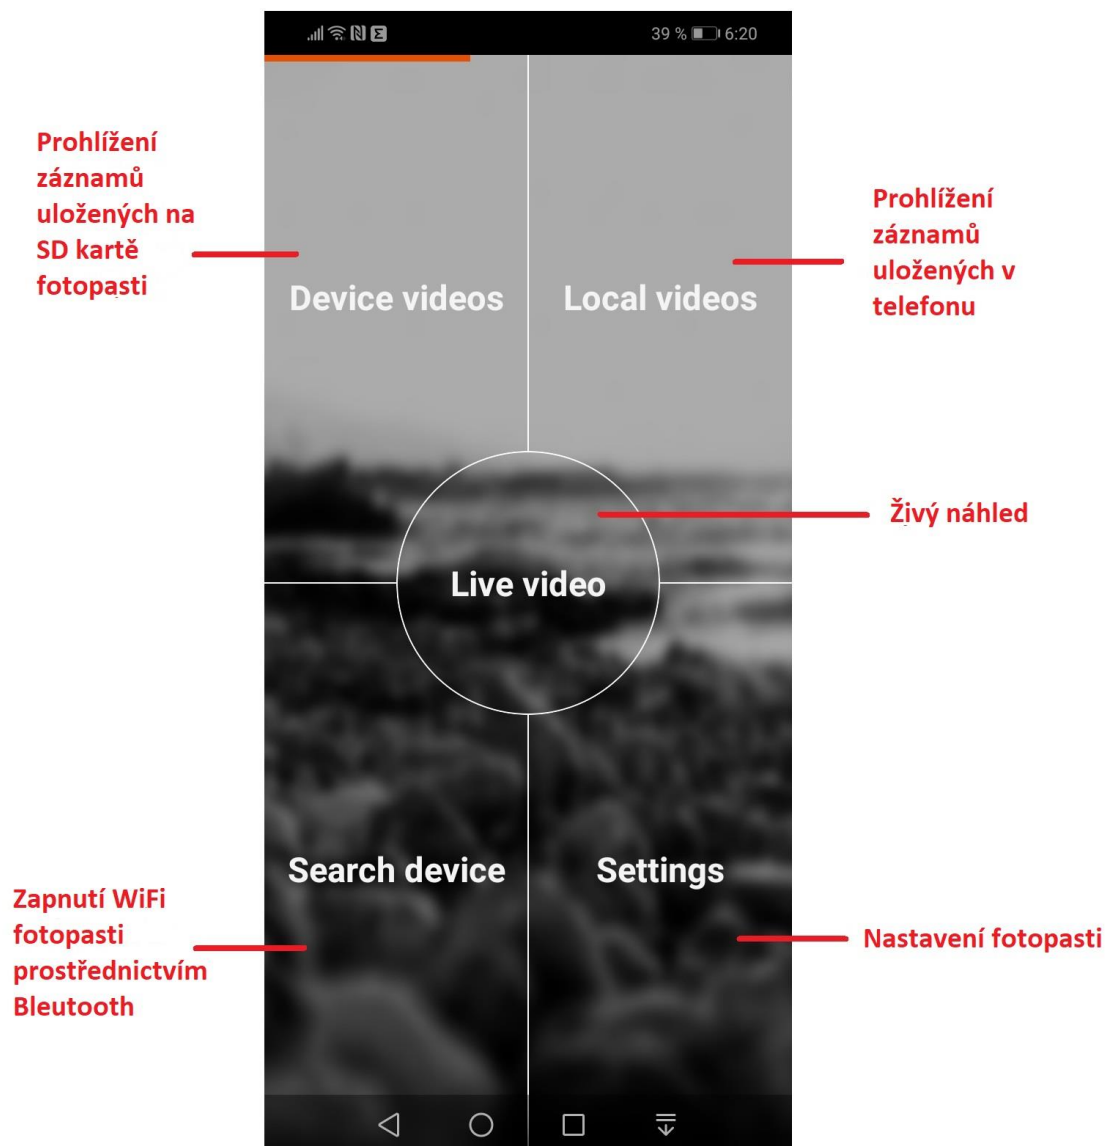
39 % 6:20

Prohlížení záznamů uložených na SD kartě fotopasti

Device videos

Local videos

Prohlížení záznamů uložených v telefonu

Živý náhled

Live video

Zapnutí WiFi fotopasti prostřednictvím Bleutooth

Search device

Settings

Nastavení fotopasti